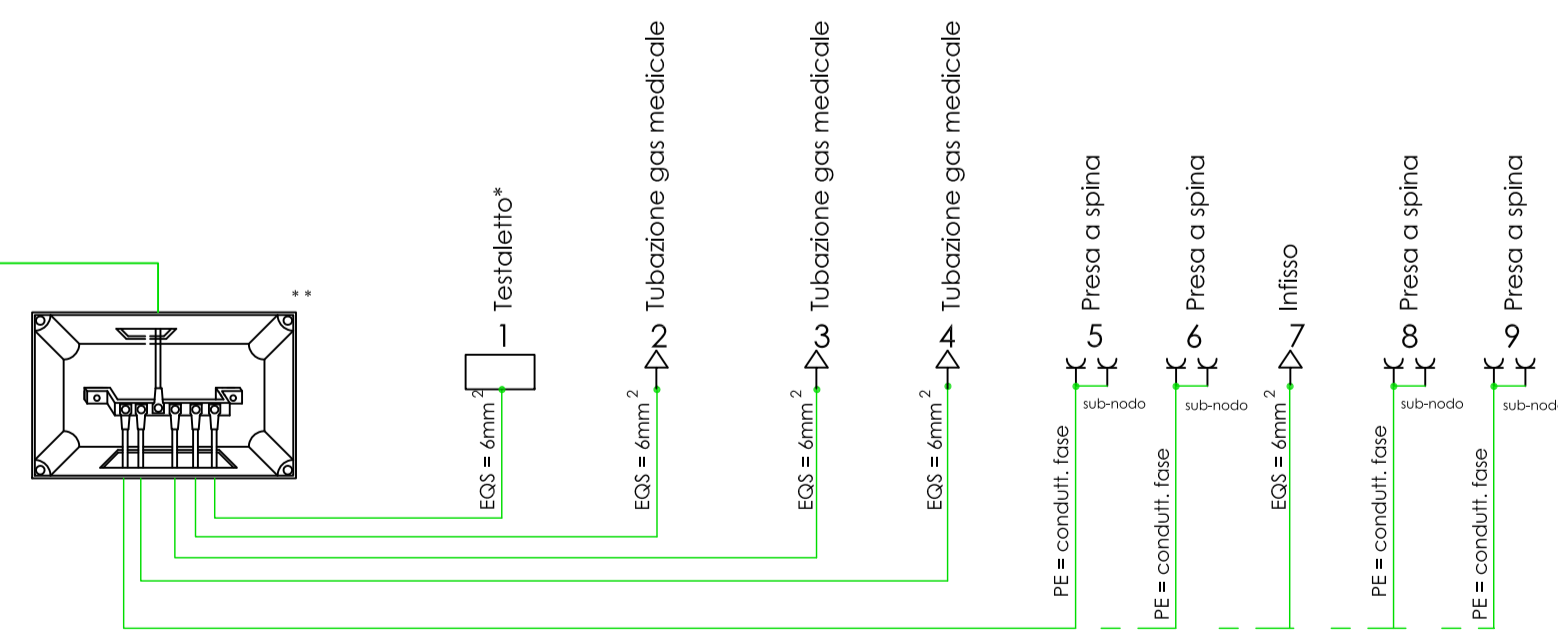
\* \*

1
Testaletto\*
EQS = 6mm$^2$

2
Tubazione gas medicale
EQS = 6mm$^2$

3
Tubazione gas medicale
EQS = 6mm$^2$

4
Tubazione gas medicale
EQS = 6mm$^2$

5
Presa a spina
sub-nodo
PE = condutt. fase

6
Presa a spina
sub-nodo
PE = condutt. fase

7
Infisso
EQS = 6mm$^2$

8
Presa a spina
sub-nodo
PE = condutt. fase

9
Presa a spina
sub-nod
PE = condutt. fase